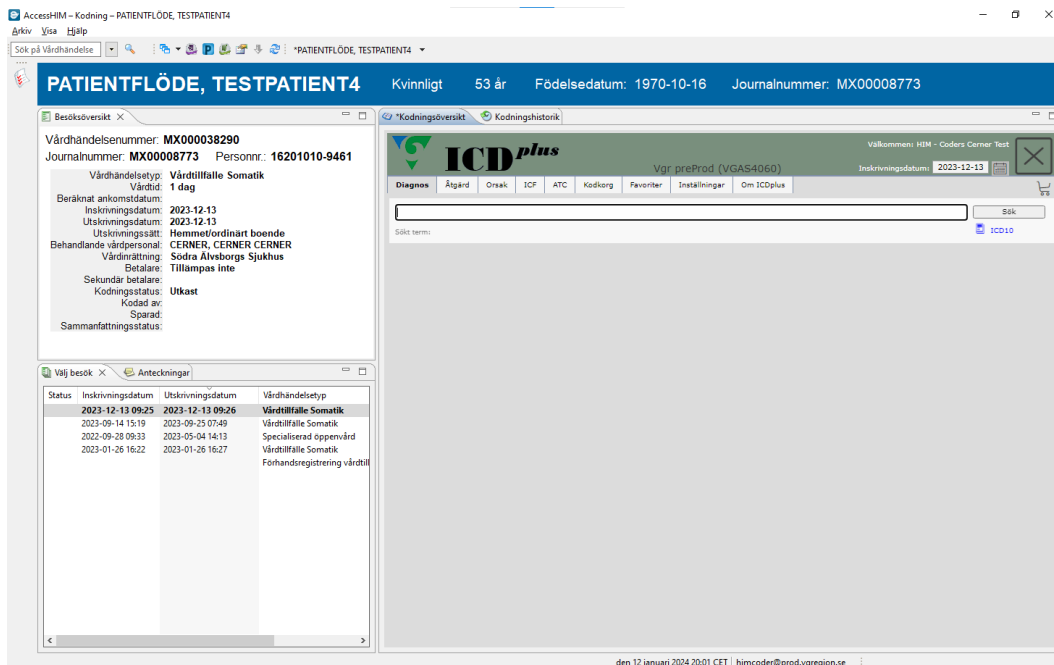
AccessHIM – Kodning – PATIENTFLÖDE, TESTPATIENT4
Arkiv Visa Hjälp
Sök på Vårdhändelse
*PATIENTFLÖDE, TESTPATIENT4

PATIENTFLÖDE, TESTPATIENT4 Kvinnligt 53 år Födelsedatum: 1970-10-16 Journalnummer: MX00008773

Besöksöversikt
Vårdhändelsenummer: MX000038290
Journalnummer: MX00008773 Personnr.: 16201010-9461
Vårdhändelsetyp: Vårdtillfälle Somatik
Vårdtid: 1 dag
Beräknat ankomstdatum:
Inskrivningsdatum: 2023-12-13
Utskrivningsdatum: 2023-12-13
Utskrivningssätt: Hemmet/ordinärt boende
Behandlande vårdpersonal: CERNER, CERNER CERNER
Vårdinrättning: Södra Älvsborgs Sjukhus
Betalare: Tillämpas inte
Sekundär betalare:
Kodningsstatus: Utkast
Kodad av:
Sparad:
Sammanfattningsstatus:

Välj besök Anteckningar
| Status | Inskrivningsdatum | Utskrivningsdatum | Vårdhändelsetyp |
|---|---|---|---|
| | 2023-12-13 09:25 | 2023-12-13 09:26 | Vårdtillfälle Somatik |
| | 2023-09-14 15:19 | 2023-09-25 07:49 | Vårdtillfälle Somatik |
| | 2022-09-28 09:33 | 2023-05-04 14:13 | Specialiserad öppenvård |
| | 2023-01-26 16:22 | 2023-01-26 16:27 | Vårdtillfälle Somatik |
| | | | Förhandsregistrering vårdtill |

*Kodningsöversikt Kodningshistorik
ICDplus
Välkommen: HIM - Coders Cerner Test
Vgr preProd (VGAS4060)
Inskrivningsdatum: 2023-12-13
Diagnos Åtgärd Orsak ICF ATC Kodkorg Favoriter Inställningar Om ICDplus
Sök
Sökt term:
ICD10

den 12 januari 2024 20:01 CET himcoder@prod.vgregion.se